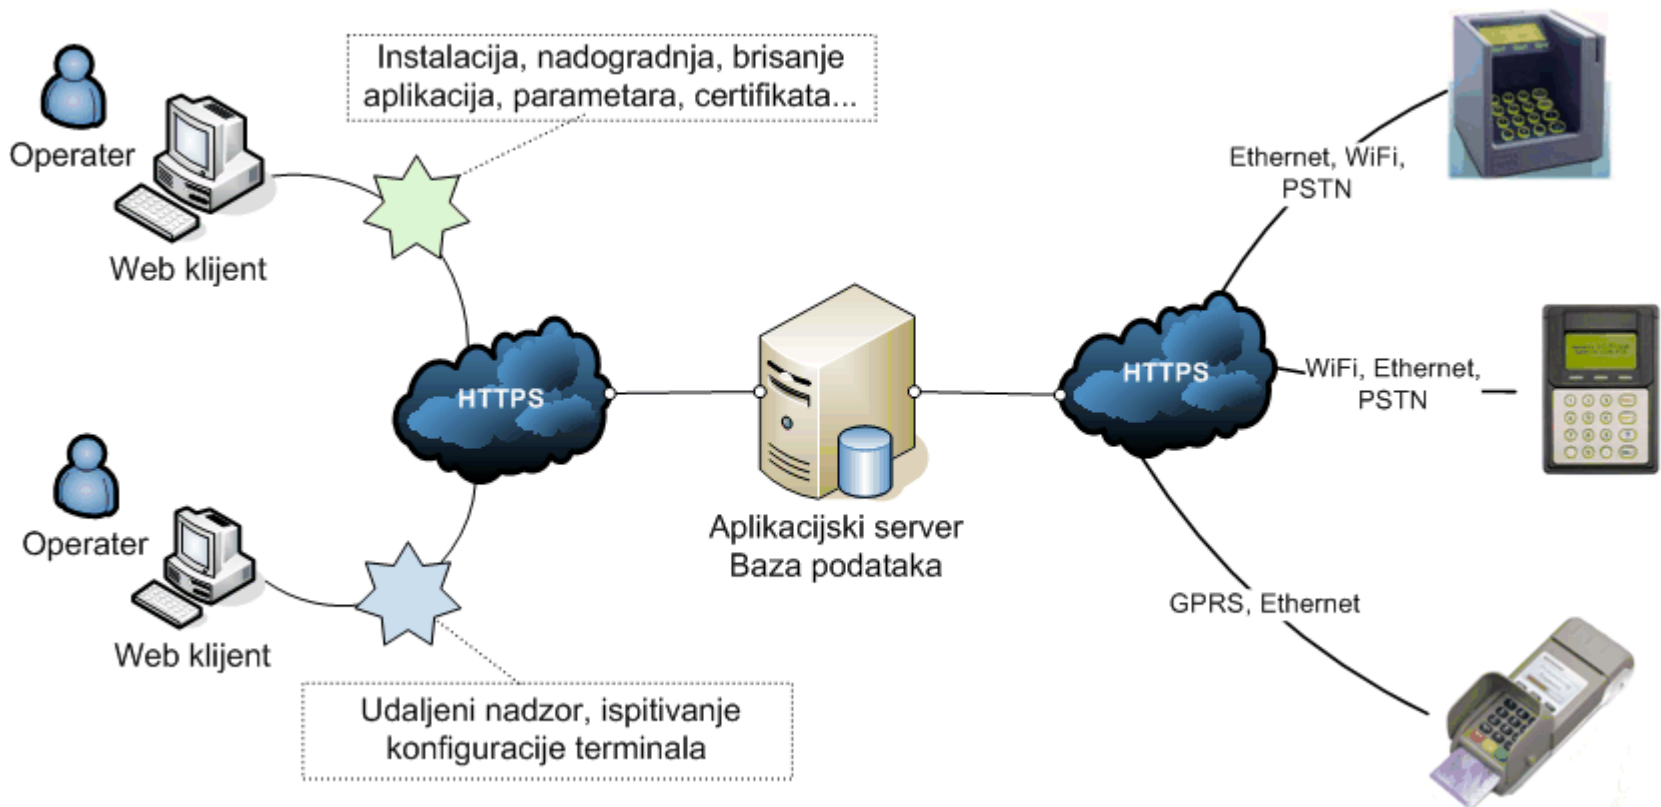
Operater

Web klijent

Instalacija, nadogradnja, brisanje aplikacija, parametara, certifikata...

Operater

Web klijent

Udaljeni nadzor, ispitivanje konfiguracije terminala

HTTPS

Aplikacijski server
Baza podataka

HTTPS

Ethernet, WiFi, PSTN

WiFi, Ethernet, PSTN

GPRS, Ethernet